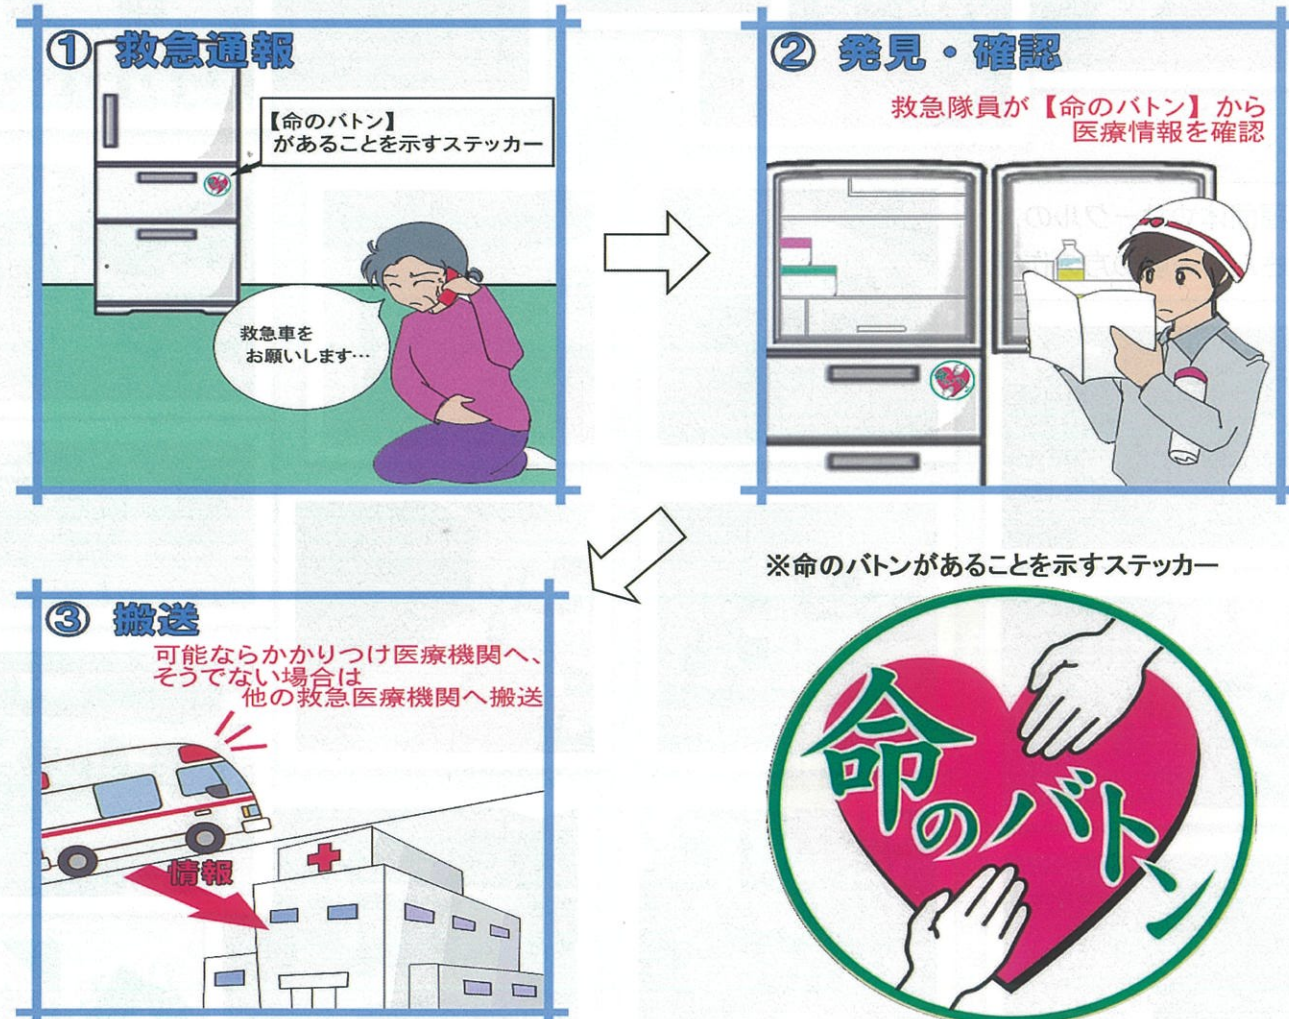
① 救急通報

【命のバトン】
があることを示すステッカー

救急車を
お願いします…

② 発見・確認

救急隊員が【命のバトン】から
医療情報を確認

③ 搬送

可能ならかかりつけ医療機関へ、
そうでない場合は
他の救急医療機関へ搬送

情報

※命のバトンがあることを示すステッカー

命のバトン